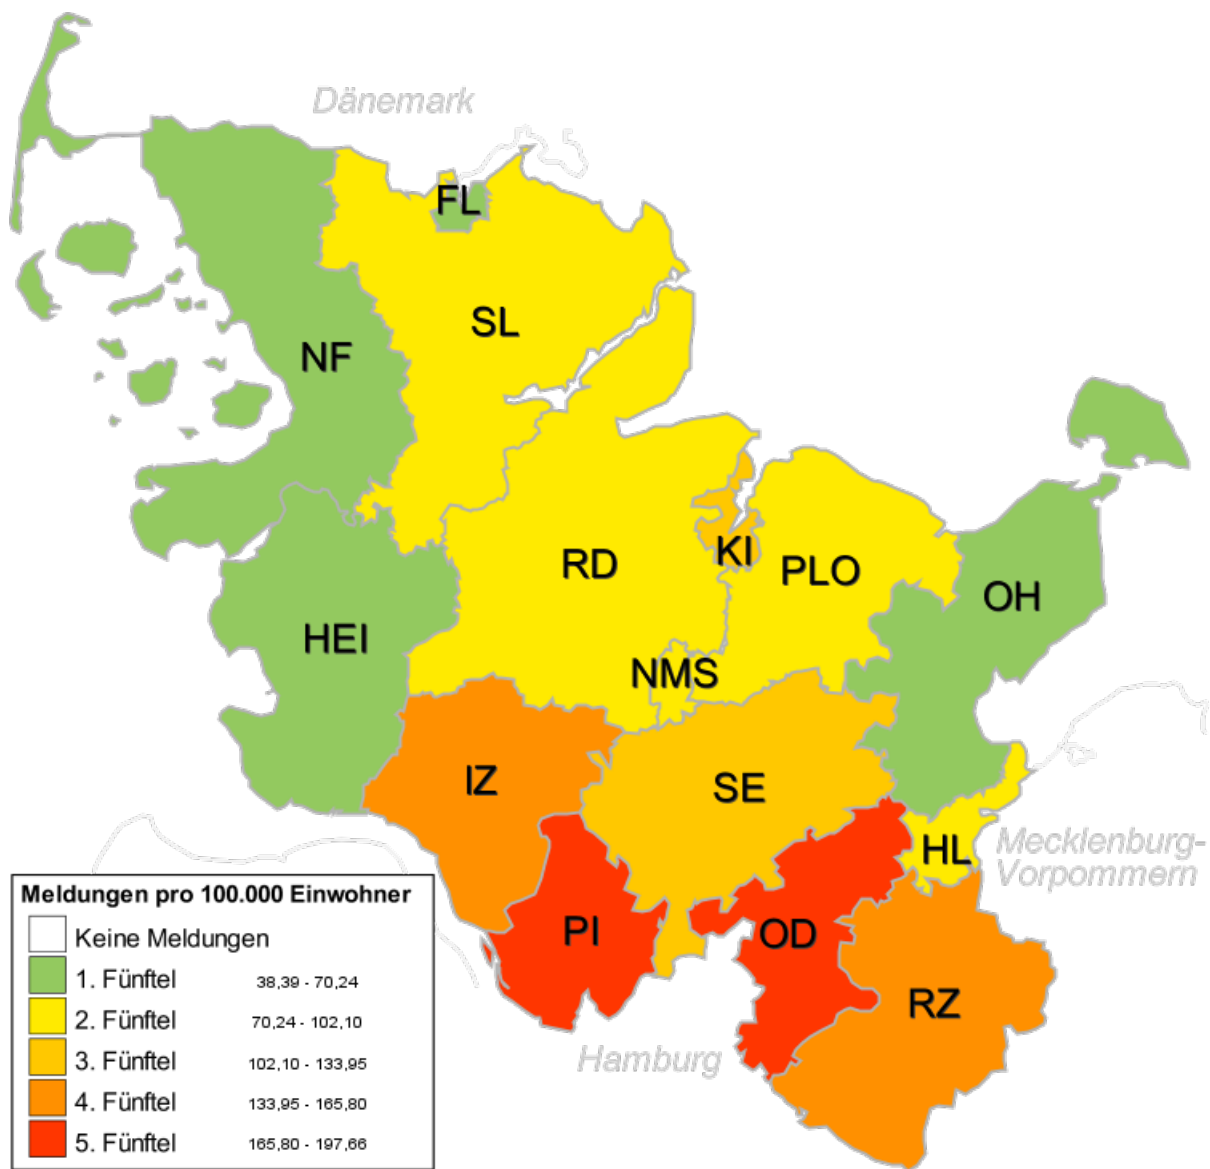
Dänemark

FL

SL

NF

RD

KI

PLO

OH

HEI

NMS

IZ

SE

HL

Mecklenburg-Vorpommern

PI

OD

RZ

Hamburg

Meldungen pro 100.000 Einwohner

| | | |
|---|---|---|
| | Keine Meldungen | |
| | 1. Fünftel | 38,39 - 70,24 |
| | 2. Fünftel | 70,24 - 102,10 |
| | 3. Fünftel | 102,10 - 133,95 |
| | 4. Fünftel | 133,95 - 165,80 |
| | 5. Fünftel | 165,80 - 197,66 |